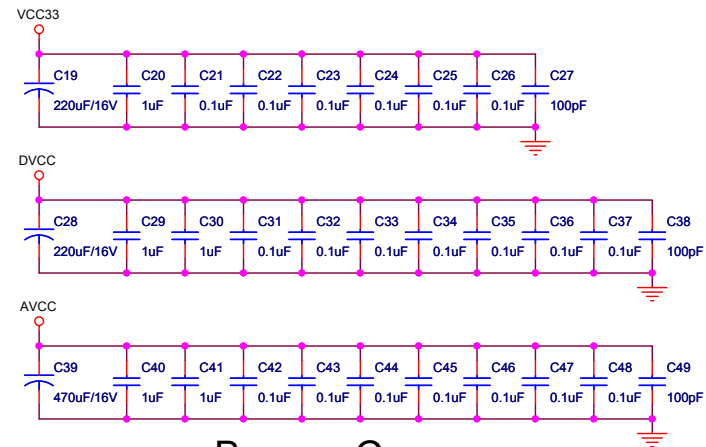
VCC33

C19 220uF/16V
C20 1uF
C21 0.1uF
C22 0.1uF
C23 0.1uF
C24 0.1uF
C25 0.1uF
C26 0.1uF
C27 100pF

DVCC

C28 220uF/16V
C29 1uF
C30 1uF
C31 0.1uF
C32 0.1uF
C33 0.1uF
C34 0.1uF
C35 0.1uF
C36 0.1uF
C37 0.1uF
C38 100pF

AVCC

C39 470uF/16V
C40 1uF
C41 1uF
C42 0.1uF
C43 0.1uF
C44 0.1uF
C45 0.1uF
C46 0.1uF
C47 0.1uF
C48 0.1uF
C49 100pF

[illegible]